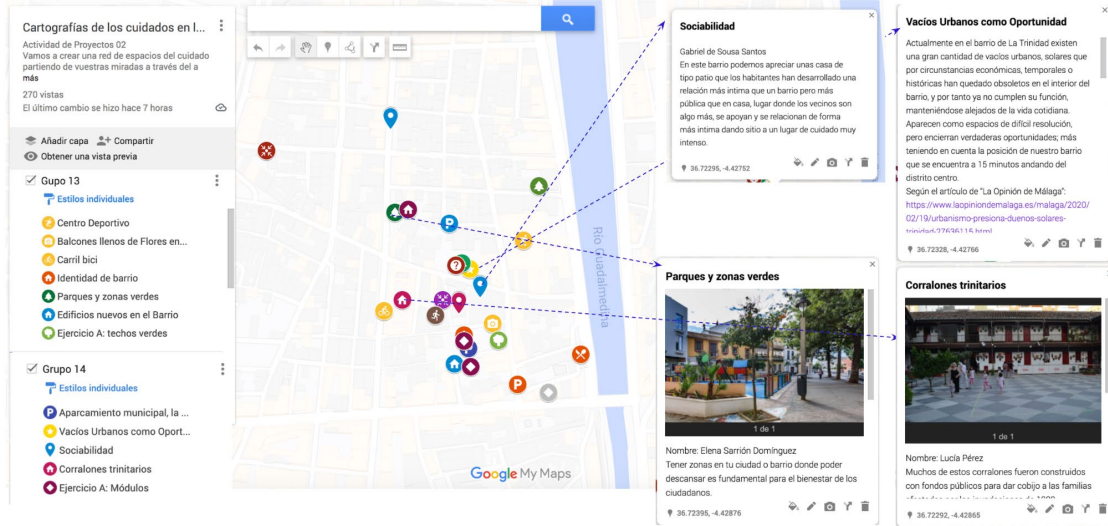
Cartografías de los cuidados en l...

Actividad de Proyectos 02

Vamos a crear una red de espacios del cuidado partiendo de vuestras miradas a través del a más

270 vistas

El último cambio se hizo hace 7 horas

Añadir capa

Compartir

Obtener una vista previa

Gupo 13

Estilos individuales

Centro Deportivo

Balcones llenos de Flores en...

Carril bici

Identidad de barrio

Parques y zonas verdes

Edificios nuevos en el Barrio

Ejercicio A: techos verdes

Grupo 14

Estilos individuales

Aparcamiento municipal, la ...

Vacíos Urbanos como Oport...

Sociabilidad

Corralones trinitarios

Ejercicio A: Módulos

Río Guadalmedina

Google My Maps

Sociabilidad

Gabriel de Sousa Santos

En este barrio podemos apreciar unas casa de tipo patio que los habitantes han desarrollado una relación más intima que un barrio pero más pública que en casa, lugar donde los vecinos son algo más, se apoyan y se relacionan de forma más intima dando sitio a un lugar de cuidado muy intenso.

36.72295, -4.42752

Vacíos Urbanos como Oportunidad

Actualmente en el barrio de La Trinidad existen una gran cantidad de vacíos urbanos, solares que por circunstancias económicas, temporales o históricas han quedado obsoletos en el interior del barrio, y por tanto ya no cumplen su función, manteniéndose alejados de la vida cotidiana. Aparecen como espacios de difícil resolución, pero encierran verdaderas oportunidades; más teniendo en cuenta la posición de nuestro barrio que se encuentra a 15 minutos andando del distrito centro.

Según el artículo de "La Opinión de Málaga":

https://www.laopiniondemalaga.es/malaga/2020/02/19/urbanismo-presiona-duenos-solares-trinidad-27636115.html

36.72328, -4.42766

Parques y zonas verdes

1 de 1

Nombre: Elena Sarrión Domínguez

Tener zonas en tu ciudad o barrio donde poder descansar es fundamental para el bienestar de los ciudadanos.

36.72395, -4.42876

Corralones trinitarios

1 de 1

Nombre: Lucía Pérez

Muchos de estos corralones fueron construidos con fondos públicos para dar cobijo a las familias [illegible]

36.72292, -4.42865